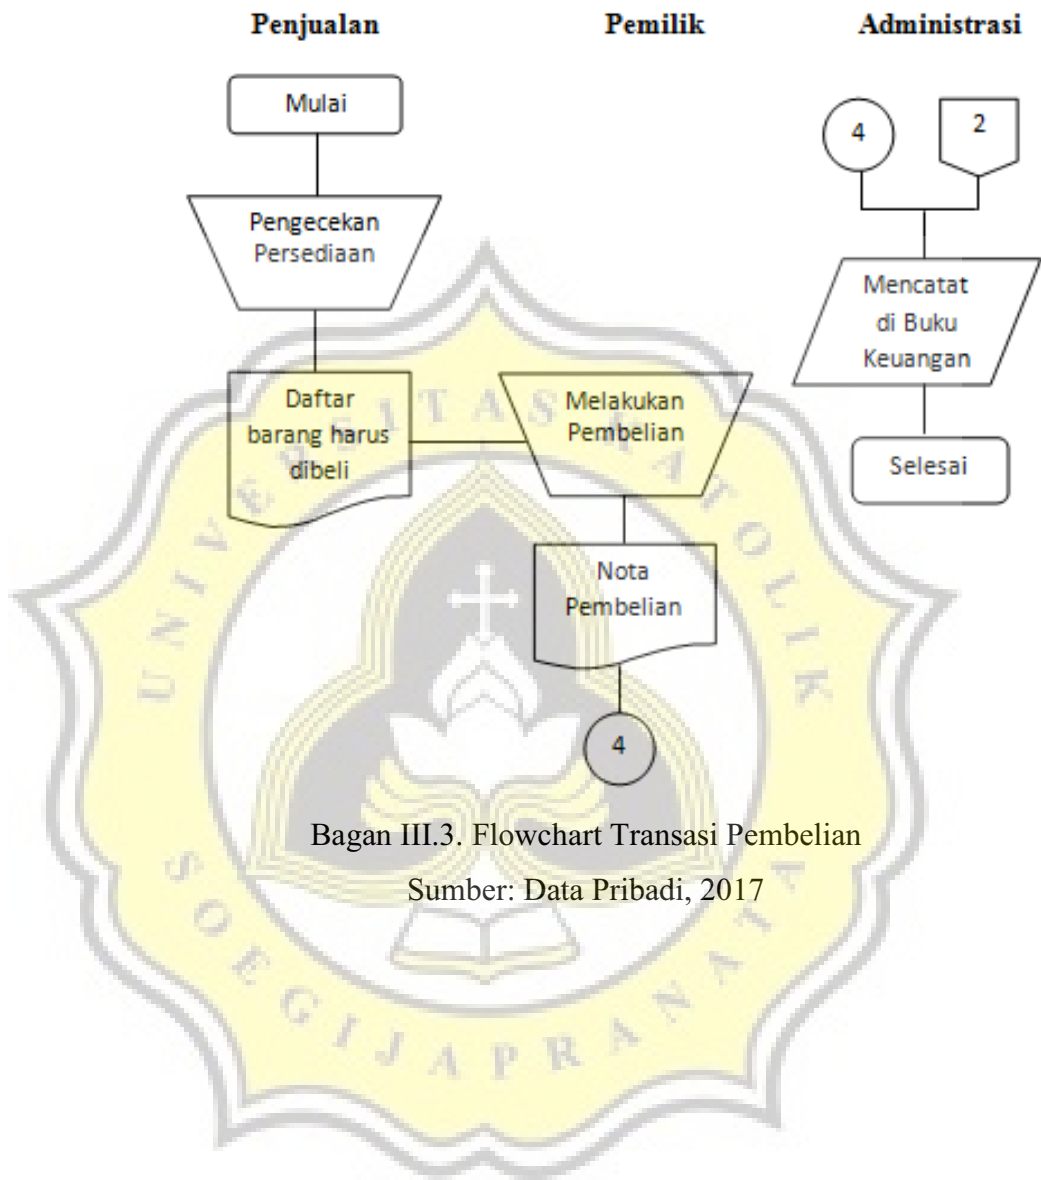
Penjualan

Pemilik

Administrasi

Mulai

Pengecekan Persediaan

Daftar barang harus dibeli

Melakukan Pembelian

Nota Pembelian

4

4

2

Mencatat di Buku Keuangan

Selesai

UNIVERSITAS KATOLIK SOEGIJAPRANATA

Bagan III.3. Flowchart Transasi Pembelian

Sumber: Data Pribadi, 2017